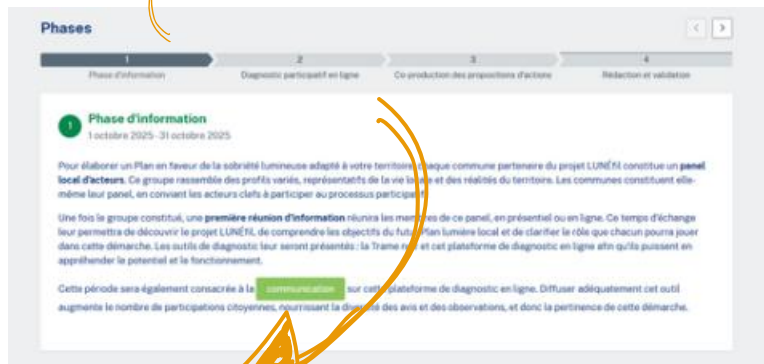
Phases

1
Phase d'information

2
Diagnostic participatif en ligne

3
Co-production des propositions d'actions

4
Rédaction et validation

1
Phase d'information
1 octobre 2025 - 31 octobre 2025

Pour élaborer un Plan en faveur de la sobriété lumineuse adapté à votre territoire, chaque commune partenaire du projet LUNÉIL constitue un panel local d'acteurs. Ce groupe rassemble des profils variés, représentatifs de la vie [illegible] et des réalités du territoire. Les communes constituent elle-même leur panel, en conviant les acteurs clefs à participer au processus participatif.

Une fois le groupe constitué, une première réunion d'information réunira les membres de ce panel, en présentiel ou en ligne. Ce temps d'échange leur permettra de découvrir le projet LUNÉIL de comprendre les objectifs du futur Plan lumière local et de clarifier le rôle que chacun pourra jouer dans cette démarche. Les outils de diagnostic leur seront présentés : la Trame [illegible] et cet plateforme de diagnostic en ligne afin qu'ils puissent en appréhender le potentiel et le fonctionnement.

Cette période sera également consacrée à la communication sur cette plateforme de diagnostic en ligne. Diffuser adéquatement cet outil augmente le nombre de participations citoyennes, nourrissant la diversité des avis et des observations, et donc la pertinence de cette démarche.